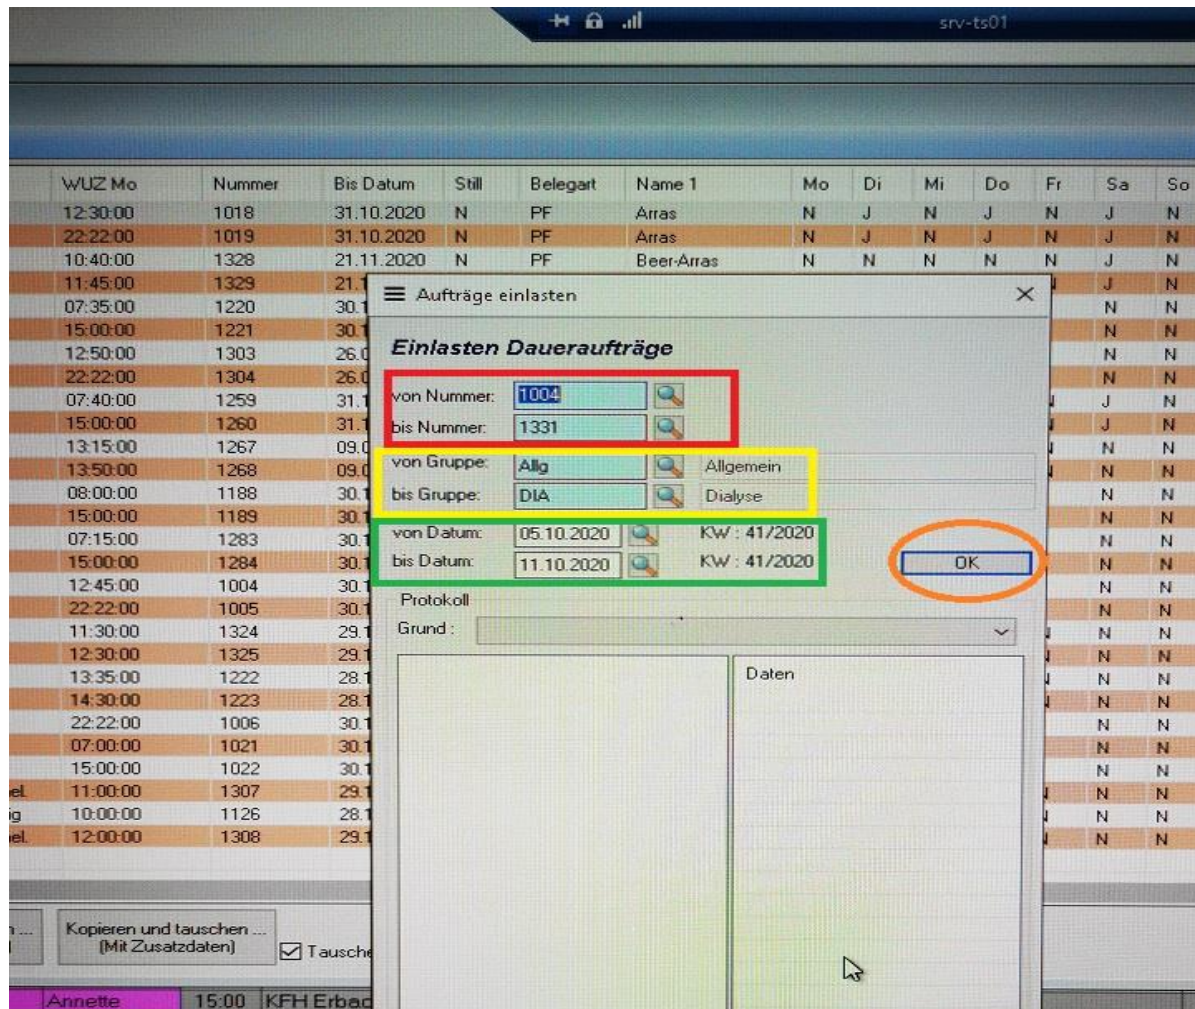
srv-ts01

| WUZ Mo | Nummer | Bis Datum | Still | Belegart | Name 1 | Mo | Di | Mi | Do | Fr | Sa | So |
|---|---|---|---|---|---|---|---|---|---|---|---|---|
| 12:30:00 | 1018 | 31.10.2020 | N | PF | Arras | N | J | N | J | N | J | N |
| 22:22:00 | 1019 | 31.10.2020 | N | PF | Arras | N | J | N | J | N | J | N |
| 10:40:00 | 1328 | 21.11.2020 | N | PF | Beer-Arras | N | N | N | N | N | J | N |
| 11:45:00 | 1329 | 21.1 | | | | | | | | | J | N |
| 07:35:00 | 1220 | 30.1 | | | | | | | | | N | N |
| 15:00:00 | 1221 | 30.1 | | | | | | | | | N | N |
| 12:50:00 | 1303 | 26.0 | | | | | | | | | N | N |
| 22:22:00 | 1304 | 26.0 | | | | | | | | | N | N |
| 07:40:00 | 1259 | 31.1 | | | | | | | | | J | N |
| 15:00:00 | 1260 | 31.1 | | | | | | | | | J | N |
| 13:15:00 | 1267 | 09.0 | | | | | | | | | N | N |
| 13:50:00 | 1268 | 09.0 | | | | | | | | | N | N |
| 08:00:00 | 1188 | 30.1 | | | | | | | | | N | N |
| 15:00:00 | 1189 | 30.1 | | | | | | | | | N | N |
| 07:15:00 | 1283 | 30.1 | | | | | | | | | N | N |
| 15:00:00 | 1284 | 30.1 | | | | | | | | | N | N |
| 12:45:00 | 1004 | 30.1 | | | | | | | | | N | N |
| 22:22:00 | 1005 | 30.1 | | | | | | | | | N | N |
| 11:30:00 | 1324 | 29.1 | | | | | | | | | N | N |
| 12:30:00 | 1325 | 29.1 | | | | | | | | | N | N |
| 13:35:00 | 1222 | 28.1 | | | | | | | | | N | N |
| 14:30:00 | 1223 | 28.1 | | | | | | | | | N | N |
| 22:22:00 | 1006 | 30.1 | | | | | | | | | N | N |
| 07:00:00 | 1021 | 30.1 | | | | | | | | | N | N |
| 15:00:00 | 1022 | 30.1 | | | | | | | | | N | N |
| 11:00:00 | 1307 | 29.1 | | | | | | | | | N | N |
| 10:00:00 | 1126 | 28.1 | | | | | | | | | N | N |
| 12:00:00 | 1308 | 29.1 | | | | | | | | | N | N |

Aufträge einlasten

Einlasten Daueraufträge

von Nummer: 1004
bis Nummer: 1331
von Gruppe: Allg Allgemein
bis Gruppe: DIA Dialyse
von Datum: 05.10.2020 KW : 41/2020
bis Datum: 11.10.2020 KW : 41/2020

OK

Protokoll
Grund :

Daten

Kopieren und tauschen ... (Mit Zusatzdaten)
Tausche

Annette 15:00 KFH Erbac